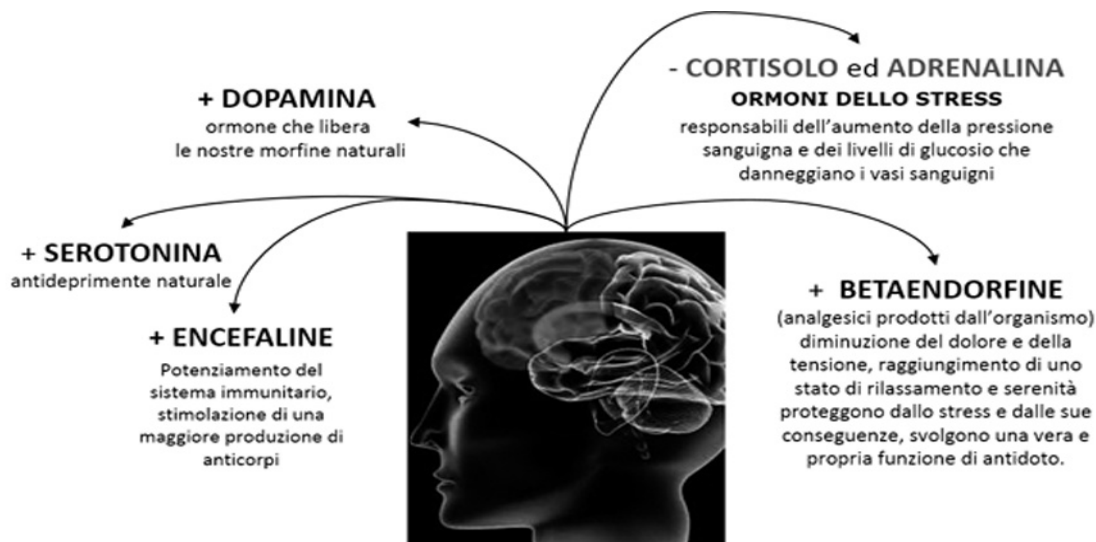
- CORTISOLO ed ADRENALINA
ORMONI DELLO STRESS
responsabili dell'aumento della pressione sanguigna e dei livelli di glucosio che danneggiano i vasi sanguigni

+ DOPAMINA
ormone che libera le nostre morfine naturali

+ SEROTONINA
antideprimente naturale

+ ENCEFALINE
Potenziamento del sistema immunitario, stimolazione di una maggiore produzione di anticorpi

+ BETAENDORFINE
(analgesici prodotti dall'organismo) diminuzione del dolore e della tensione, raggiungimento di uno stato di rilassamento e serenità proteggono dallo stress e dalle sue conseguenze, svolgono una vera e propria funzione di antidoto.